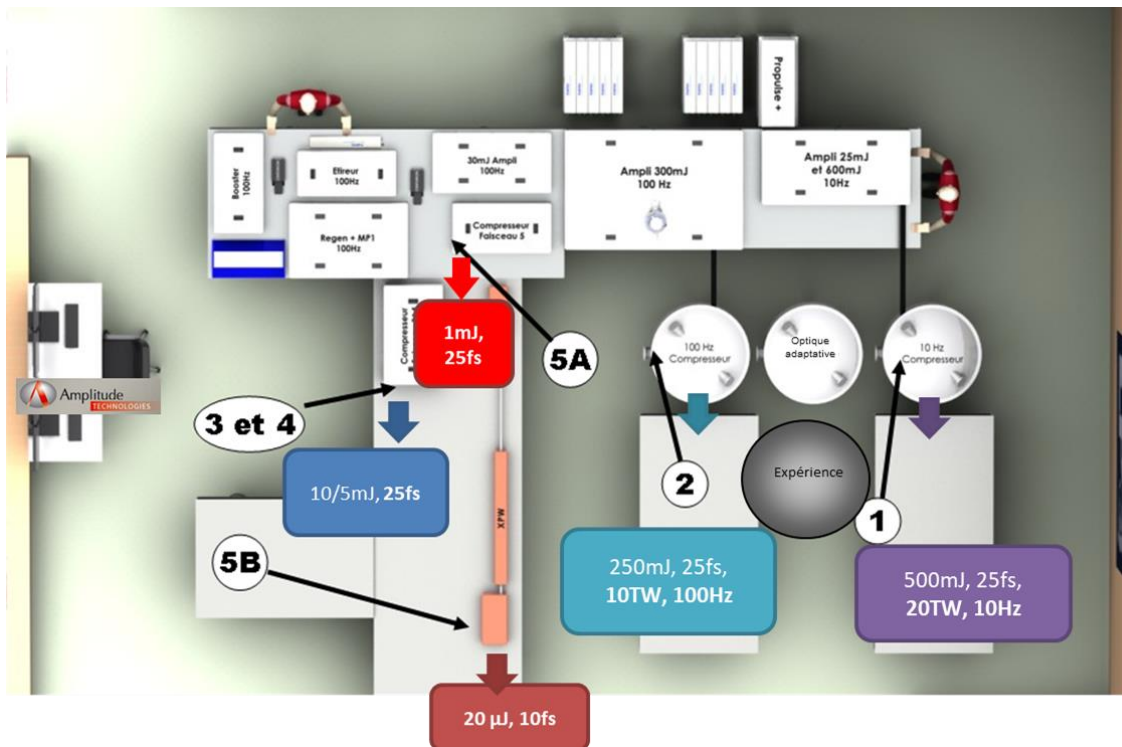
Propulse +

Booster 100Hz

Etireur 100Hz

30mJ Ampli 100Hz

Ampli 300mJ 100 Hz

Ampli 25mJ et 600mJ 10Hz

Regen + MP1 100Hz

Compresseur Faisceau 5

Compresseur

1mJ, 25fs

5A

100 Hz Compresseur

Optique adaptative

10 Hz Compresseur

Amplitude TECHNOLOGIES

3 et 4

10/5mJ, 25fs

XPW

Expérience

2

1

5B

250mJ, 25fs, 10TW, 100Hz

500mJ, 25fs, 20TW, 10Hz

20 µJ, 10fs